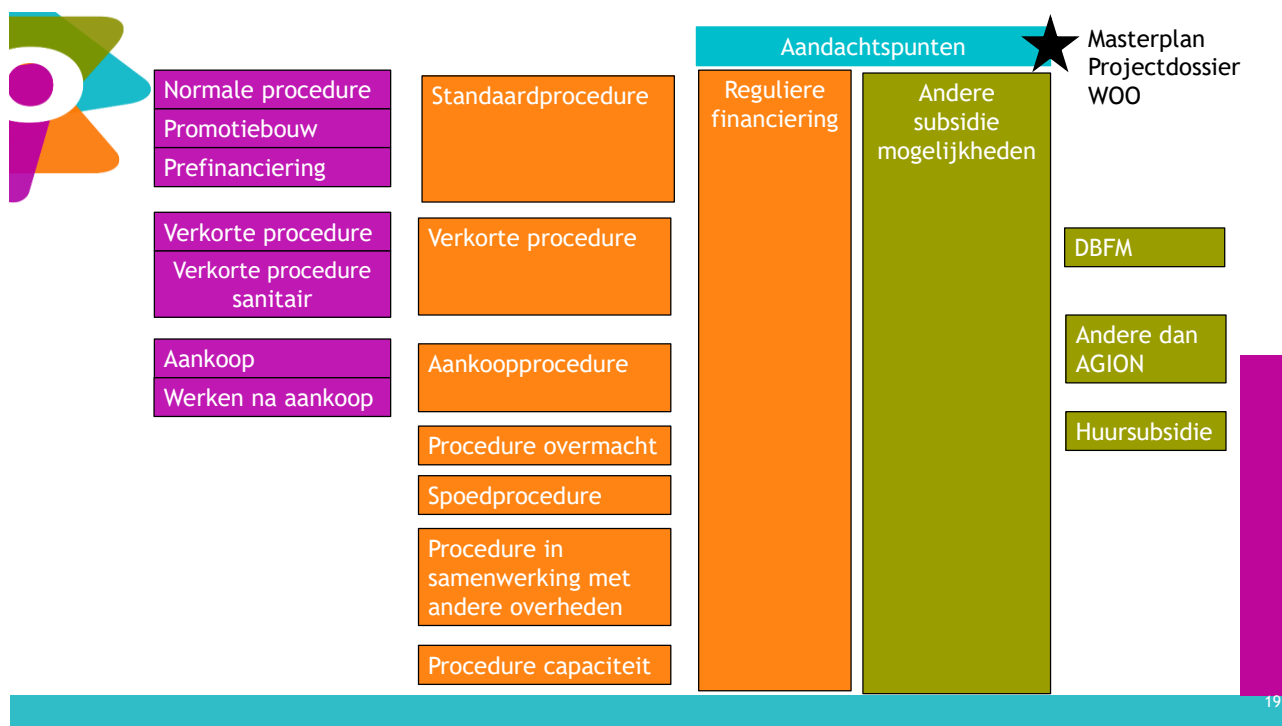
Normale procedure
Promotiebouw
Prefinanciering

Verkorte procedure
Verkorte procedure sanitair

Aankoop
Werken na aankoop

Standaardprocedure

Verkorte procedure

Aankoopprocedure

Procedure overmacht

Spoedprocedure

Procedure in samenwerking met andere overheden

Procedure capaciteit

Aandachtspunten

Masterplan
Projectdossier
WOO

Reguliere financiering

Andere subsidie mogelijkheden

DBFM

Andere dan AGION

Huursubsidie

19